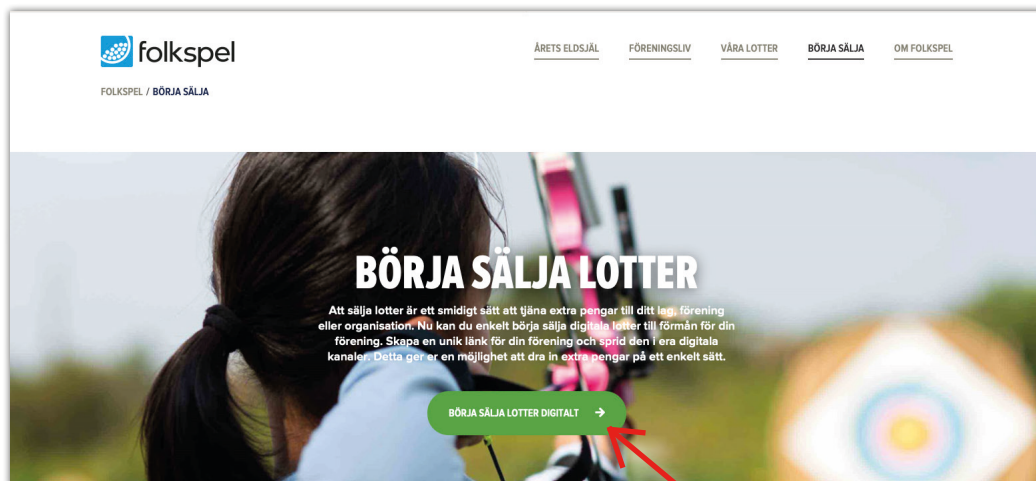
folkspel

ÅRETS ELDSJÄL FÖRENINGSLIV VÅRA LOTTER BÖRJA SÄLJA OM FOLKSPEL

FOLKSPEL / BÖRJA SÄLJA

BÖRJA SÄLJA LOTTER

Att sälja lotter är ett smidigt sätt att tjäna extra pengar till ditt lag, förening eller organisation. Nu kan du enkelt börja sälja digitala lotter till förmån för din förening. Skapa en unik länk för din förening och sprid den i era digitala kanaler. Detta ger er en möjlighet att dra in extra pengar på ett enkelt sätt.

BÖRJA SÄLJA LOTTER DIGITALT →